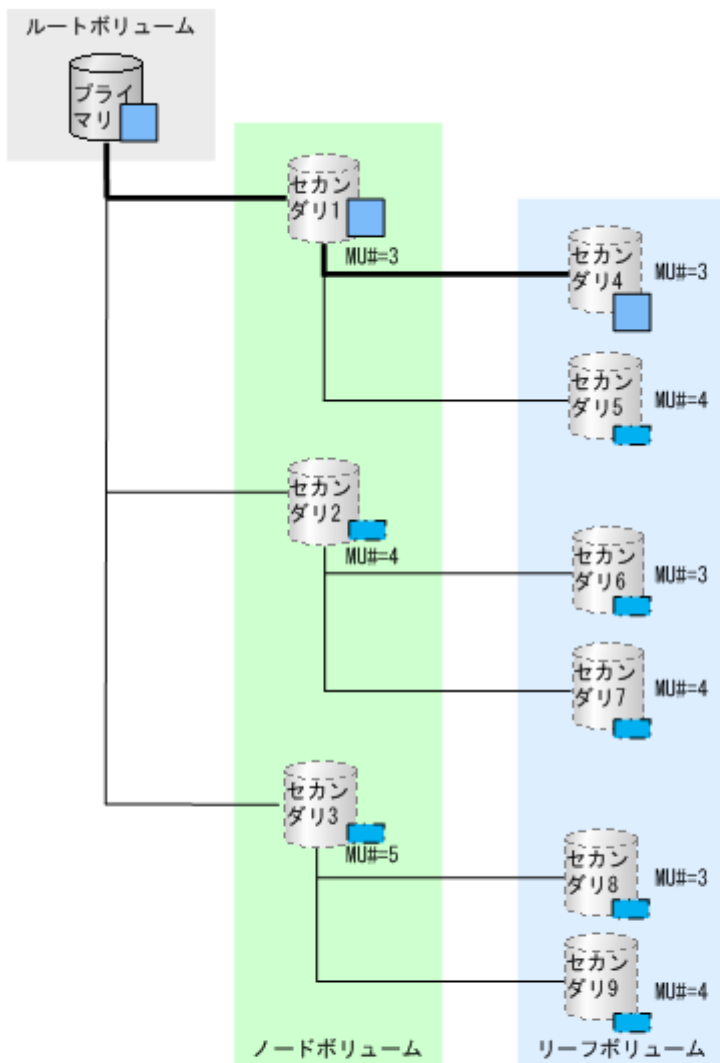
ルートボリューム

プライマリ

セカンダリ1
MU#=3

セカンダリ4
MU#=3

セカンダリ5
MU#=4

セカンダリ2
MU#=4

セカンダリ6
MU#=3

セカンダリ7
MU#=4

セカンダリ3
MU#=5

セカンダリ8
MU#=3

セカンダリ9
MU#=4

ノードボリューム

リーフボリューム